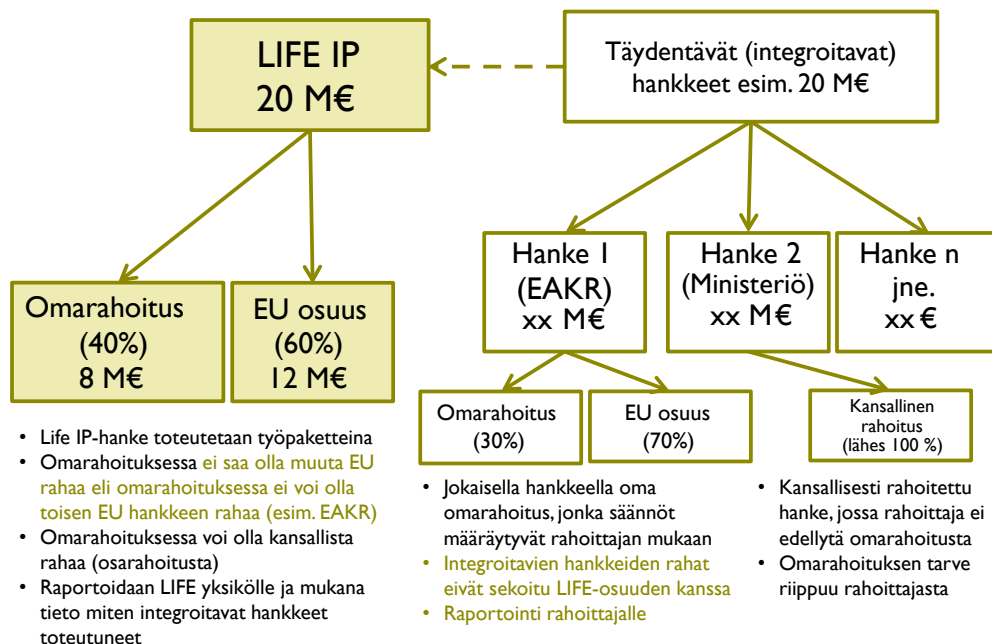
LIFE IP
20 M€

Täydentävät (integroitavat) hankkeet esim. 20 M€

Omarahoitus (40%) 8 M€

EU osuus (60%) 12 M€

Hanke 1 (EAKR) xx M€

Hanke 2 (Ministeriö) xx M€

Hanke n jne. xx €

Omarahoitus (30%)

EU osuus (70%)

Kansallinen rahoitus (lähes 100 %)

• Life IP-hanke toteutetaan työpaketteina
• Omarahoituksessa ei saa olla muuta EU rahaa eli omarahoituksessa ei voi olla toisen EU hankkeen rahaa (esim. EAKR)
• Omarahoituksessa voi olla kansallista rahaa (osarahoitusta)
• Raportoidaan LIFE yksikölle ja mukana tieto miten integroitavat hankkeet toteutuneet

• Jokaisella hankkeella oma omarahoitus, jonka säännöt määräytyvät rahoittajan mukaan
• Integroitavien hankkeiden rahat eivät sekoitu LIFE-osuuden kanssa
• Raportointi rahoittajalle

• Kansallisesti rahoitettu hanke, jossa rahoittaja ei edellytä omarahoitusta
• Omarahoituksen tarve riippuu rahoittajasta